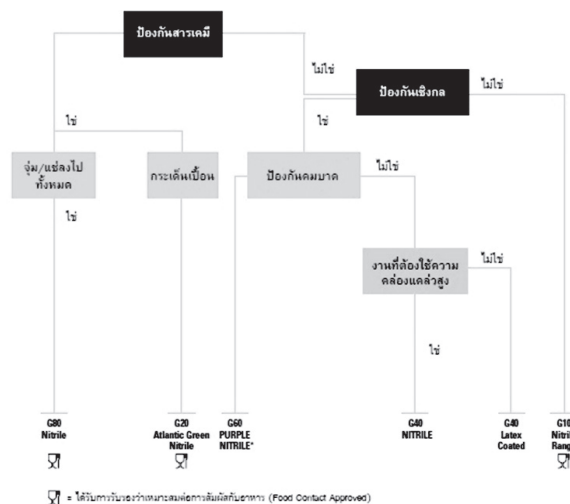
ป้องกันสารเคมี

ไม่ใช่

ป้องกันเชิงกล

ไม่ใช่

ใช่

ใช่

จุ่ม/แช่ลงไปทั้งหมด

กระเด็นเปื้อน

ป้องกันคมบาด

ไม่ใช่

ใช่

งานที่ต้องใช้ความคล่องแคล่วสูง

ไม่ใช่

ใช่

G80 Nitrile

G20 Atlantic Green Nitrile

G60 PURPLE NITRILE*

G40 NITRILE

G40 Latex Coated

G10 Nitri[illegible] Rang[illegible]

= ได้รับการรับรองว่าเหมาะสมต่อการสัมผัสกับอาหาร (Food Contact Approved)